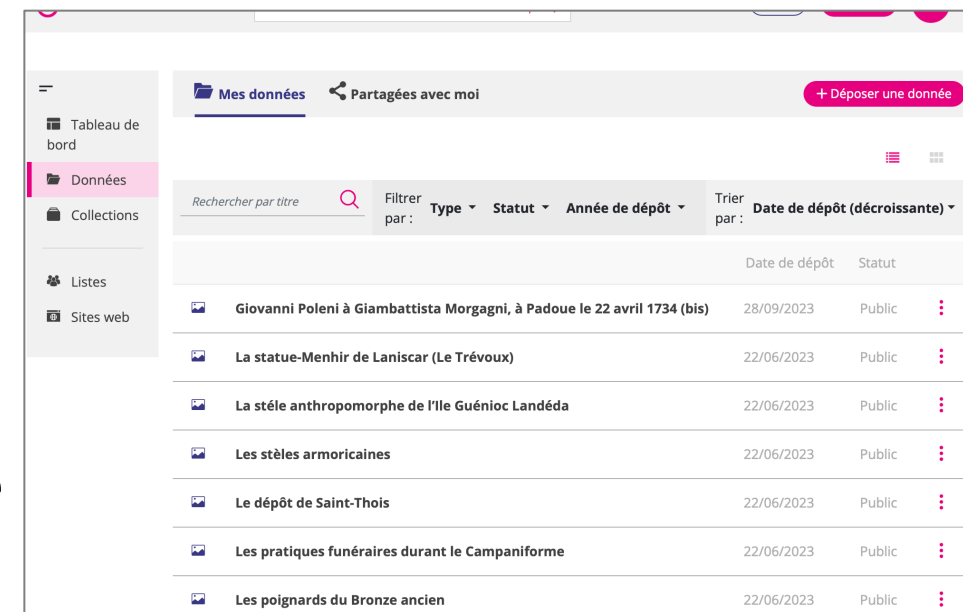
Tableau de bord
Données
Collections
Listes
Sites web

Mes données
Partagées avec moi
+ Déposer une donnée

Rechercher par titre
Filtrer par :
Type
Statut
Année de dépôt
Trier par :
Date de dépôt (décroissante)

| | Date de dépôt | Statut |
|---|---|---|
| Giovanni Poleni à Giambattista Morgagni, à Padoue le 22 avril 1734 (bis) | 28/09/2023 | Public |
| La statue-Menhir de Laniscar (Le Trévoux) | 22/06/2023 | Public |
| La stéle anthropomorphe de l'Ile Guénioc Landéda | 22/06/2023 | Public |
| Les stèles armoricaines | 22/06/2023 | Public |
| Le dépôt de Saint-Thois | 22/06/2023 | Public |
| Les pratiques funéraires durant le Campaniforme | 22/06/2023 | Public |
| Les poignards du Bronze ancien | 22/06/2023 | Public |